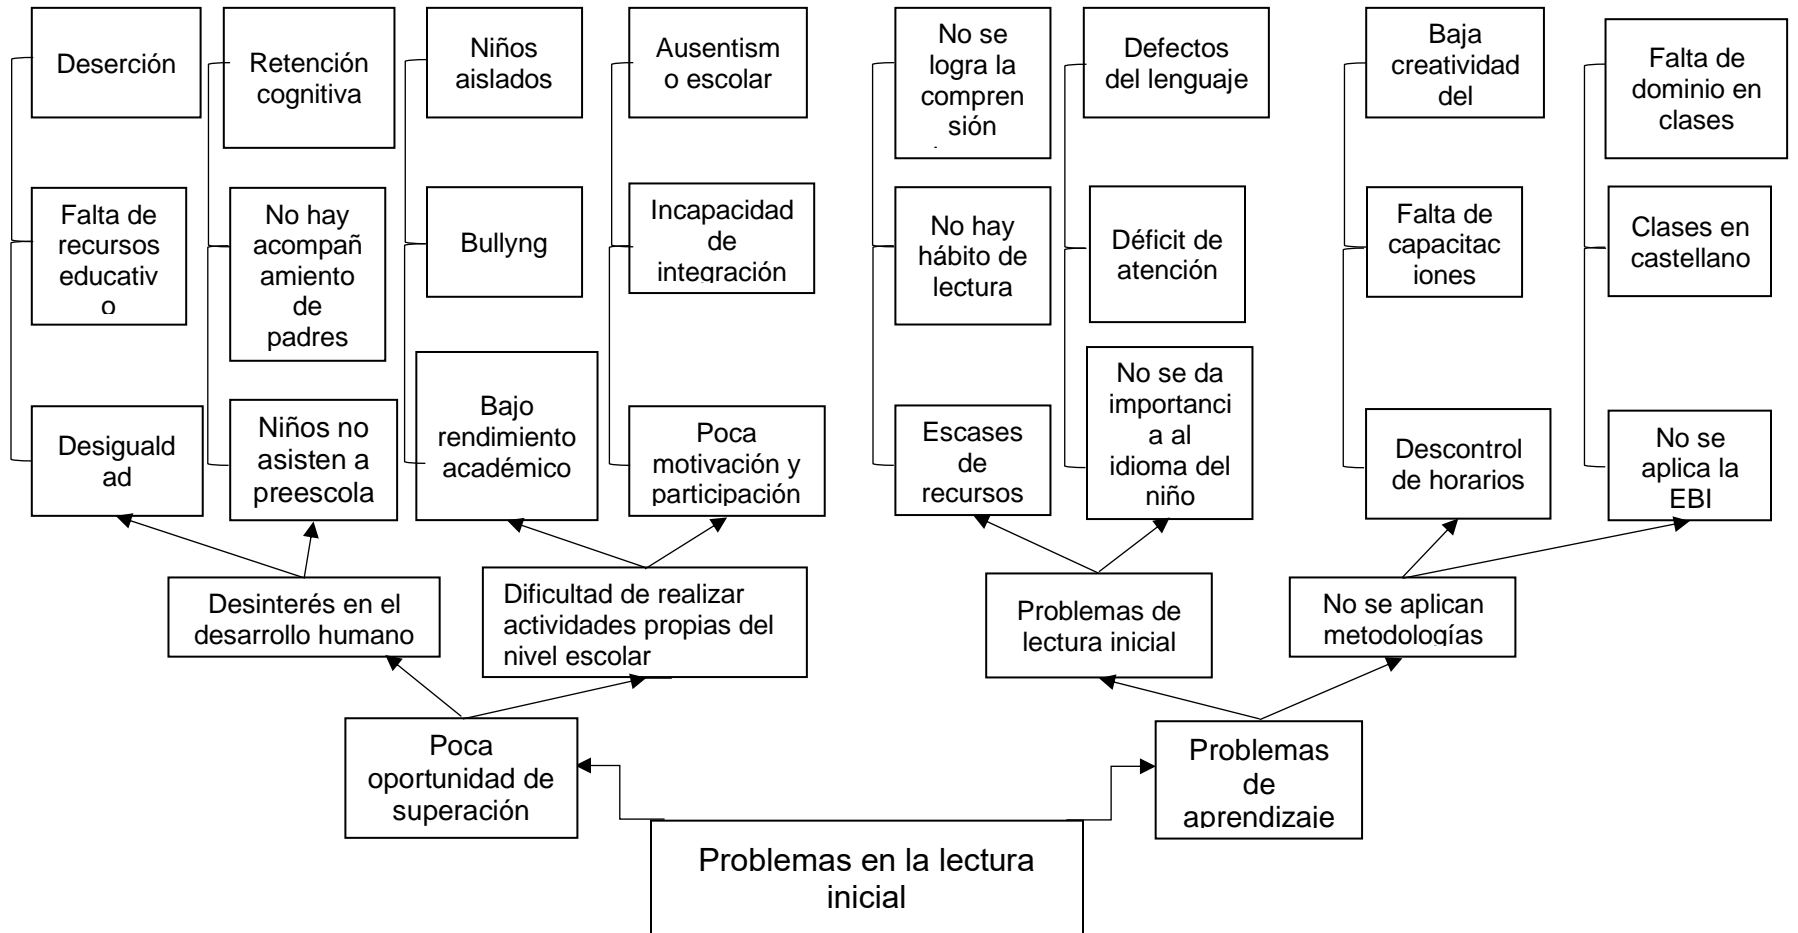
Deserción

Falta de recursos educativ o

Desiguald ad

Retención cognitiva

No hay acompañ amiento de padres

Niños no asisten a preescola

Niños aislados

Bullyng

Bajo rendimiento académico

Ausentism o escolar

Incapacidad de integración

Poca motivación y participación

No se logra la compren sión

No hay hábito de lectura

Escases de recursos

Defectos del lenguaje

Déficit de atención

No se da importanci a al idioma del niño

Baja creatividad del

Falta de capacitac iones

Descontrol de horarios

Falta de dominio en clases

Clases en castellano

No se aplica la EBI

Desinterés en el desarrollo humano

Dificultad de realizar actividades propias del nivel escolar

Problemas de lectura inicial

No se aplican metodologías

Poca oportunidad de superación

Problemas de aprendizaje

Problemas en la lectura inicial